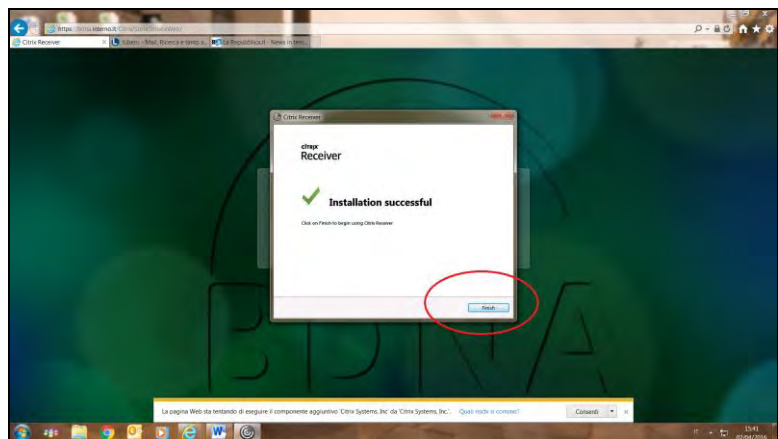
https://bdna.interno.it/Citrix/StoreWeb/

Citrix Receiver

Libero - Mail, Ricerca e tanto a...

La Repubblica.it - News in tem...

Citrix Receiver

citrix
Receiver

Installation successful

Click on Finish to begin using Citrix Receiver

Finish

BDNA

La pagina Web sta tentando di eseguire il componente aggiuntivo 'Citrix Systems, Inc' da 'Citrix Systems, Inc.'. Quali rischi si corrono?

Consenti

15:41
07/04/2016